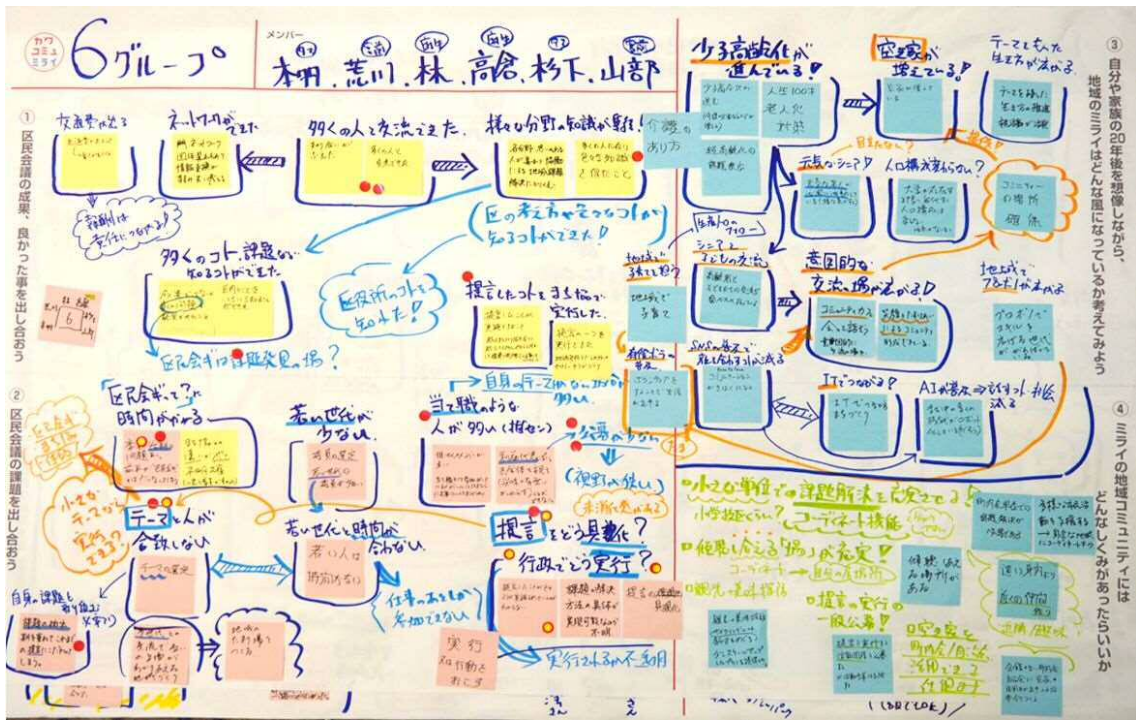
カワコミュミライ

6グループ

メンバー

本田、荒川、林、高倉、杉下、山部

①
区民会議の成果、良かった事を出し合おう

交通整理する

ネットワークができた

多くの人と交流できた。

様々な分野の知識が身についた

介護のあり方

評価は主任にお任せ

区の考え方をそのまま知ることができた！

多くのコト、課題を知ることができた

区役所のコトを知れた！

提言したコトをまち協で実行した

区民会議は課題発見の場？

自身のテーマ以外の分野の知識が得られた

②
区民会議の課題を出し合おう

「区民会議」って？

時間がかかる

若い世代が少ない

当て職のような人が多い（推せん）

公募の少なさ

複雑の役割

非常に意見があるが

提言をどう具体化？

行政でどう実行？

テーマと人が合致しない

若い世代と時間が合わない

若い人は時間がない

仕事のあとしか参加できない

自身の課題も取り組めない

実行

実行されるか不透明

小さなテーマで実行できる？

③
自分や家族の20年後を想像しながら、地域のミライはどんな風になっているか考えてみよう

少子高齢化が進んでいる！

人生100年

空き家が増えている？

テーマをもった生活者が決める

元気なシニア？

人口構成が変わる？

コミュニティーの場所

地域で子育てする

シニアと子どもの交流

意図的な交流の場が広がる！

コミュニティカフェ

地域でつながりができる

SNSを通して雇用を創る

ITでつながる？

AIが普及することで仕事も多様化する

④
ミライの地域コミュニティにはどんなしくみがあったらいいか

小さな単位で課題解決を決定できる？

小学校区ぐらい？

コーディネート機能

継続した公募の場の充実！

コーディネーター

提言の実行一般公募！

空き家を有効活用できる仕組み